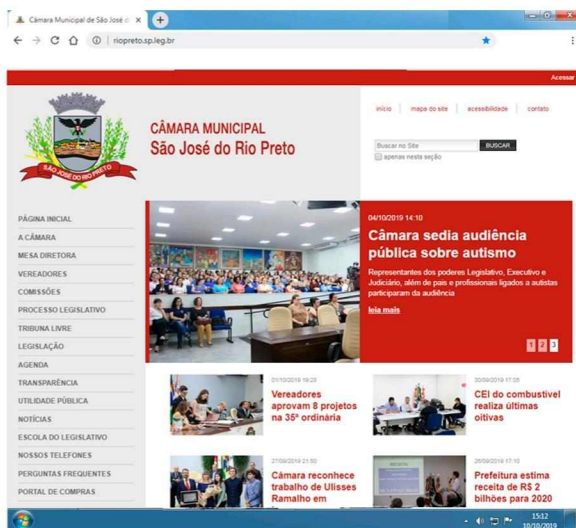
Câmara Municipal de São José d ×

riopreto.sp.leg.br

Acessar

SÃO JOSÉ DO RIO PRETO

CÂMARA MUNICIPAL
São José do Rio Preto

início | mapa do site | acessibilidade | contato

Buscar no Site BUSCAR
apenas nesta seção

PÁGINA INICIAL
A CÂMARA
MESA DIRETORA
VEREADORES
COMISSÕES
PROCESSO LEGISLATIVO
TRIBUNA LIVRE
LEGISLAÇÃO
AGENDA
TRANSPARÊNCIA
UTILIDADE PÚBLICA
NOTÍCIAS
ESCOLA DO LEGISLATIVO
NOSSOS TELEFONES
PERGUNTAS FREQUENTES
PORTAL DE COMPRAS

04/10/2019 14:10
Câmara sedia audiência pública sobre autismo
Representantes dos poderes Legislativo, Executivo e Judiciário, além de pais e profissionais ligados a autistas participaram da audiência
leia mais

1 2 3

01/10/2019 19:23
Vereadores aprovam 8 projetos na 35ª ordinária

30/09/2019 17:05
CEI do combustível realiza últimas oitivas

27/09/2019 21:50
Câmara reconhece trabalho de Ulisses Ramalho em

26/09/2019 17:10
Prefeitura estima receita de R$ 2 bilhões para 2020

15:12
10/10/2019